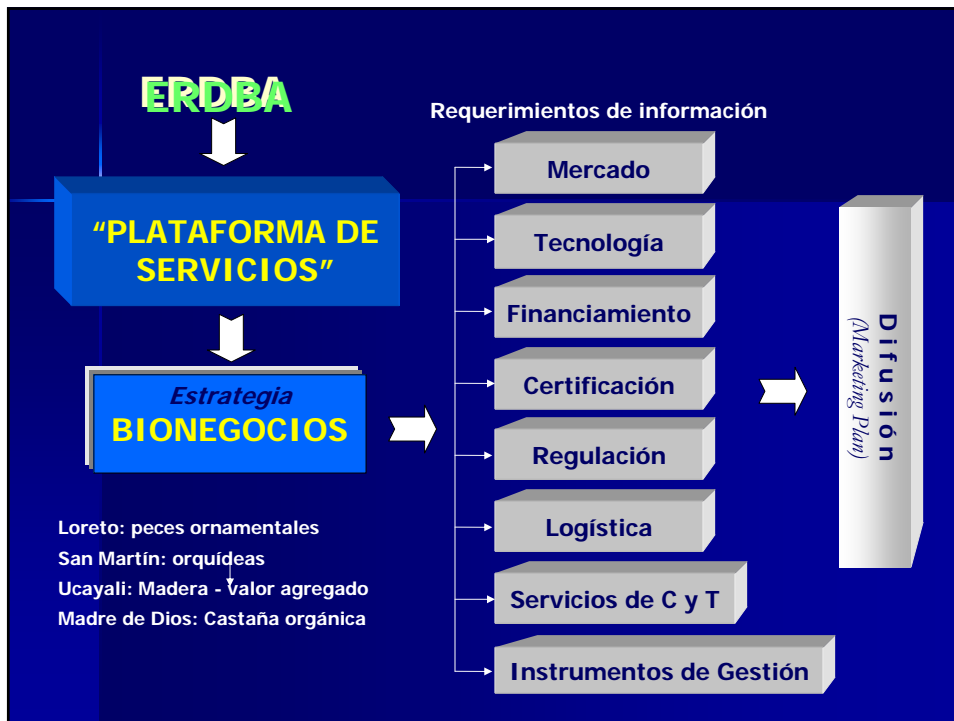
ERDBA

"PLATAFORMA DE SERVICIOS"

Estrategia
BIONEGOCIOS

Loreto: peces ornamentales
San Martín: orquídeas
Ucayali: Madera - valor agregado
Madre de Dios: Castaña orgánica

Requerimientos de información

Mercado

Tecnología

Financiamiento

Certificación

Regulación

Logística

Servicios de C y T

Instrumentos de Gestión

Difusión
(Marketing Plan)